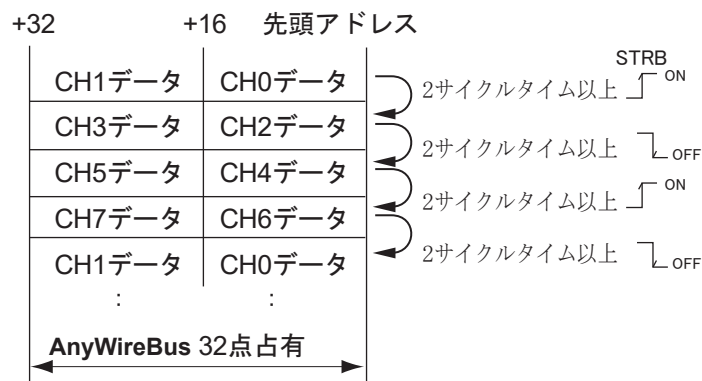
+32 +16 先頭アドレス

| CH1データ | CH0データ |
|---|---|
| CH3データ | CH2データ |
| CH5データ | CH4データ |
| CH7データ | CH6データ |
| CH1データ | CH0データ |
| : | : |

STRB

2サイクルタイム以上 ON

2サイクルタイム以上 OFF

2サイクルタイム以上 ON

2サイクルタイム以上 OFF

AnyWireBus 32点占有